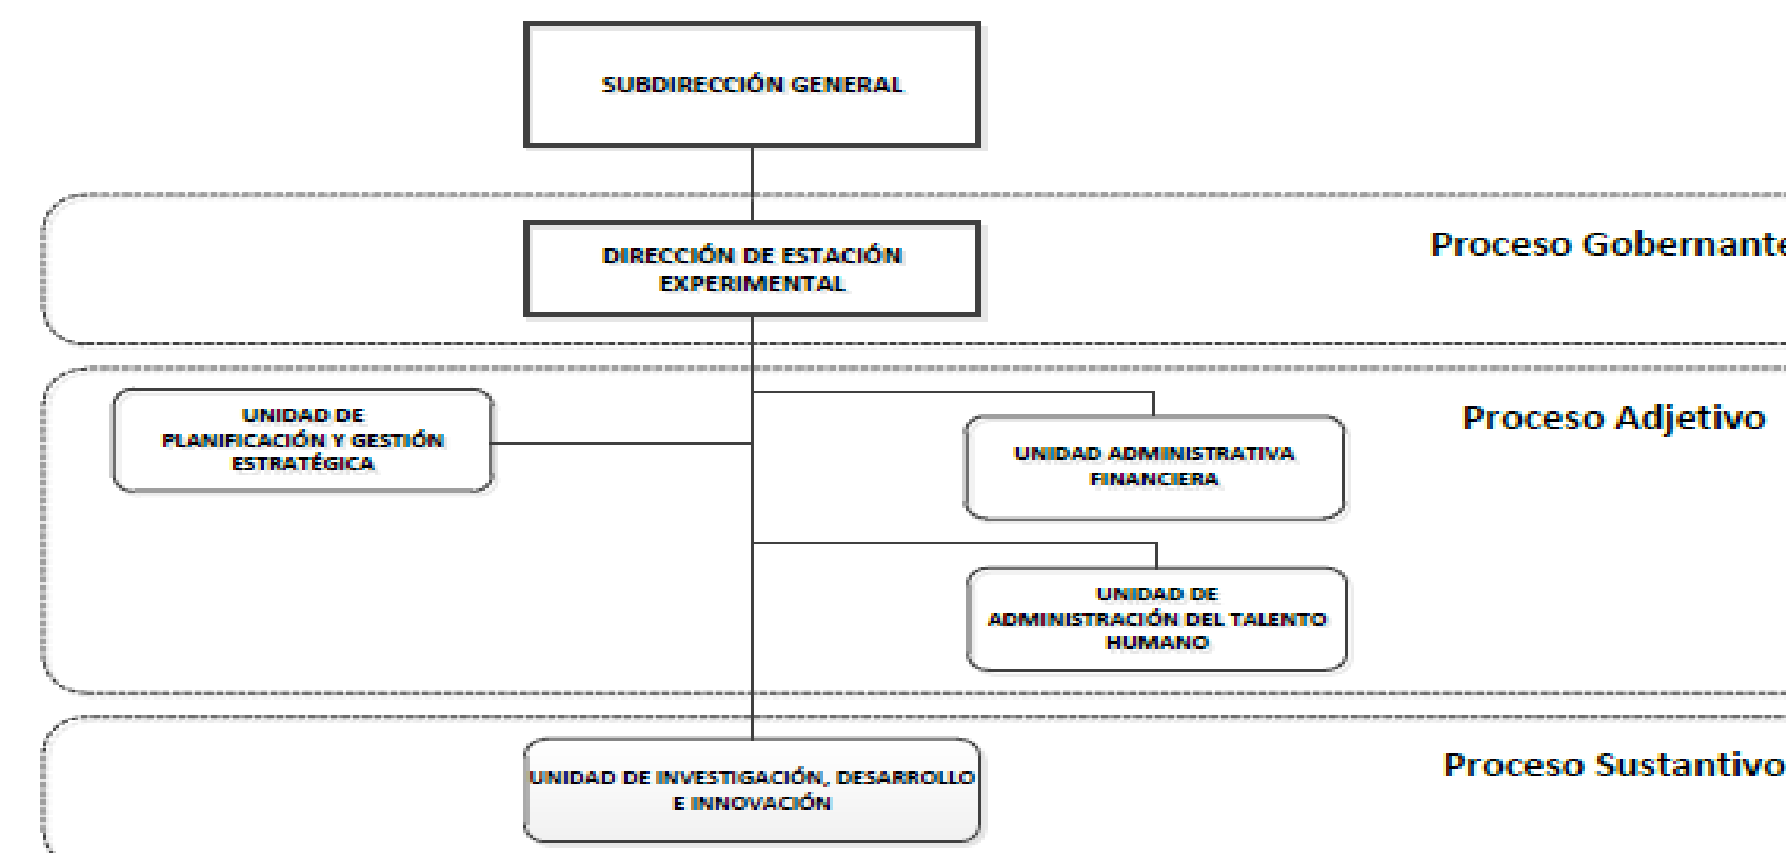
SUBDIRECCIÓN GENERAL

DIRECCIÓN DE ESTACIÓN EXPERIMENTAL

Proceso Gobernant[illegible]

UNIDAD DE PLANIFICACIÓN Y GESTIÓN ESTRATÉGICA

UNIDAD ADMINISTRATIVA FINANCIERA

Proceso Adjetivo

UNIDAD DE ADMINISTRACIÓN DEL TALENTO HUMANO

UNIDAD DE INVESTIGACIÓN, DESARROLLO E INNOVACIÓN

Proceso Sustantivo